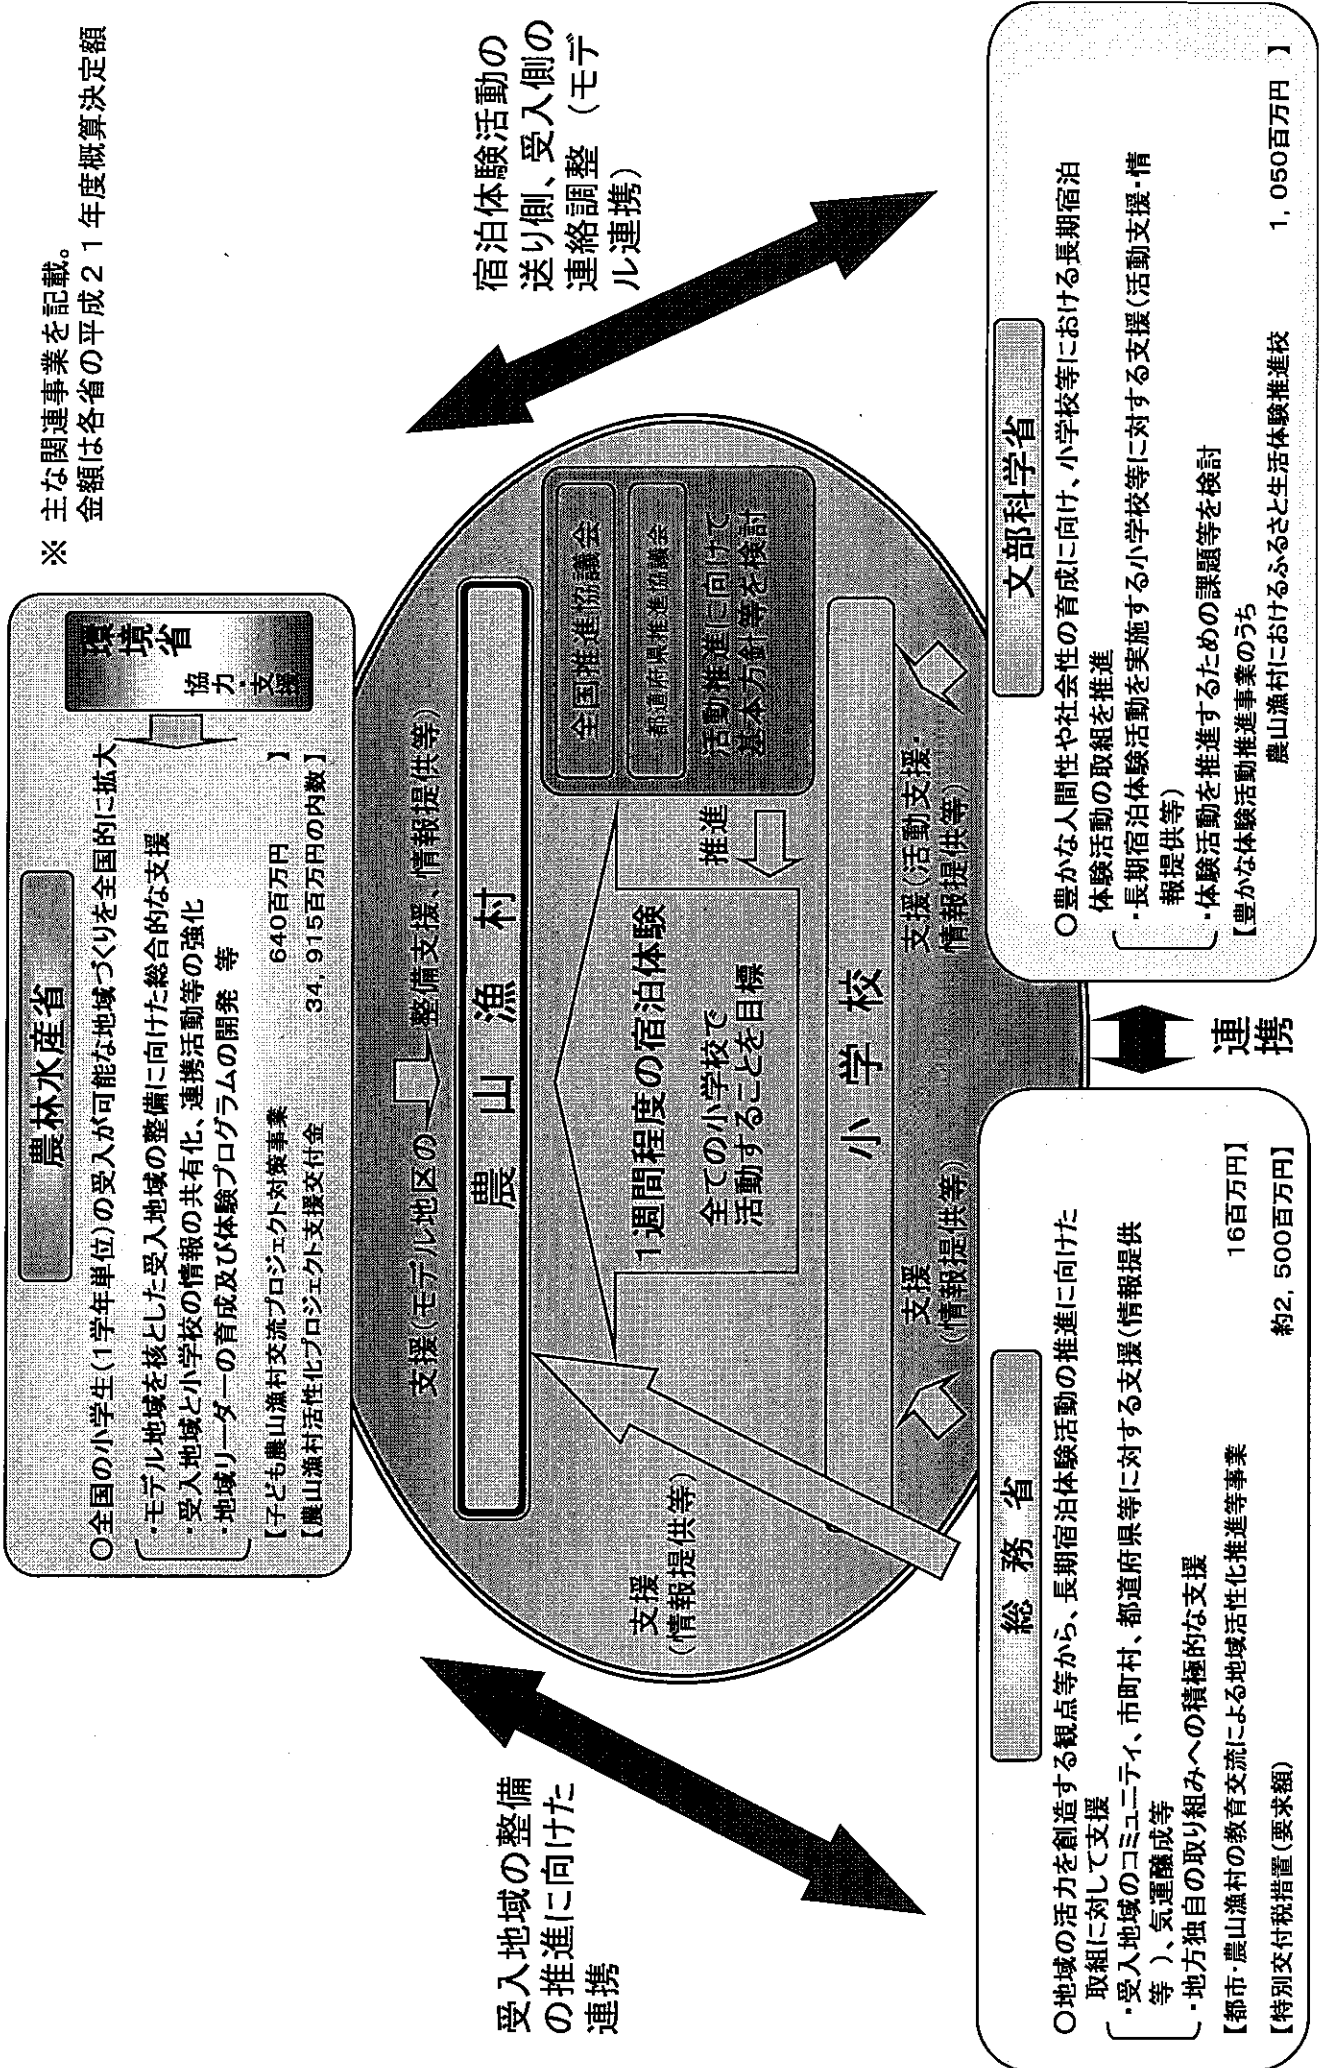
※ 主な関連事業を記載。
金額は各省の平成２１年度概算決定額

宿泊体験活動の送り側、受入側の連絡調整（モデル連携）

農林水産省

○全国の小学生（１学年単位）の受入が可能な地域づくりを全国的に拡大
・モデル地域を核とした受入地域の整備に向けた総合的な支援
・受入地域と小学校の情報の共有化、連携活動等の強化
・地域リーダーの育成及び体験プログラムの開発 等
【子ども農山漁村交流プロジェクト対策事業 640百万円 】
【農山漁村活性化プロジェクト支援交付金 34，915百万円の内数】

環境省
協力・支援

支援（モデル地区の整備支援、情報提供等）

農山漁村

全国推進協議会
都道府県推進協議会
活動推進に向けて基本方針等を検討

推進

１週間程度の宿泊体験
全ての小学校で活動することを目標

小学校

支援（情報提供等）

支援（情報提供等）

支援（活動支援、情報提供等）

文部科学省

○豊かな人間性や社会性の育成に向け、小学校等における長期宿泊体験活動の取組を推進
・長期宿泊体験活動を実施する小学校等に対する支援（活動支援・情報提供等）
・体験活動を推進するための課題等を検討
【豊かな体験活動推進事業のうち農山漁村におけるふるさと生活体験推進校 1，050百万円 】

連携

総務省

○地域の活力を創造する観点等から、長期宿泊体験活動の推進に向けた取組に対して支援
・受入地域のコミュニティ、市町村、都道府県等に対する支援（情報提供等）、気運醸成等
・地方独自の取り組みへの積極的な支援
【都市・農山漁村の教育交流による地域活性化推進等事業 16百万円】
【特別交付税措置（要求額） 約2，500百万円】

受入地域の整備の推進に向けた連携